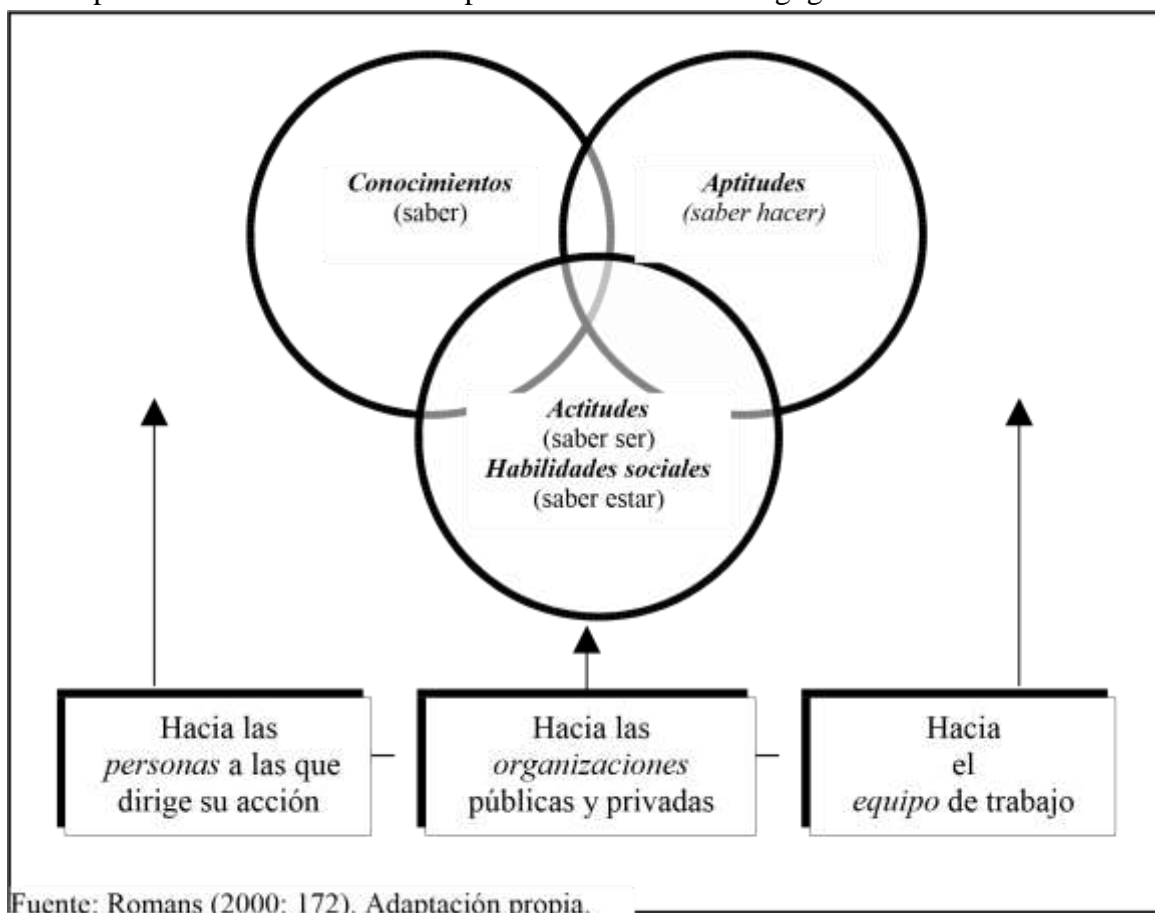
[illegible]

Conocimientos
(saber)

Aptitudes
(saber hacer)

Actitudes
(saber ser)
Habilidades sociales
(saber estar)

Hacia las *personas* a las que dirige su acción

Hacia las *organizaciones* públicas y privadas

Hacia el *equipo* de trabajo

Fuente: Romans (2000: 172). Adaptación propia.